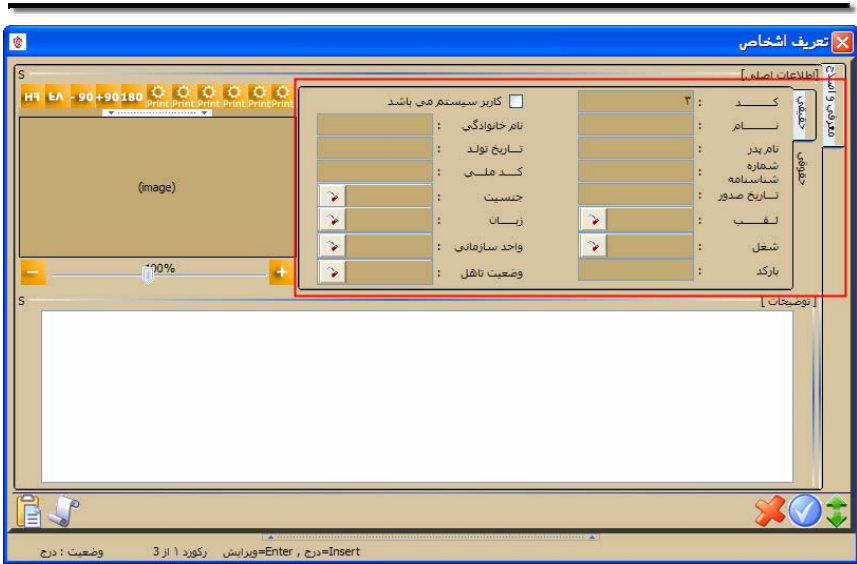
تعریف اشخاص

[اطلاعات اصلی]

S

H۲ ۸۲ -90 +90 180 Print Print Print Print Print Print

(image)

100%

معرفی و اصلاح

حقیقی

حقوقی

کد : ۲

کاربر سیستم می باشد

نام :

نام خانوادگی :

نام پدر :

تاریخ تولد :

شماره شناسنامه :

کد ملی :

تاریخ صدور :

جنسیت :

لقب :

زبان :

شغل :

واحد سازمانی :

بارکد :

وضعیت تاهل :

S

[ توضیحات ]

وضعیت : درج رکورد ۱ از 3 Insert=درج , Enter=ویرایش